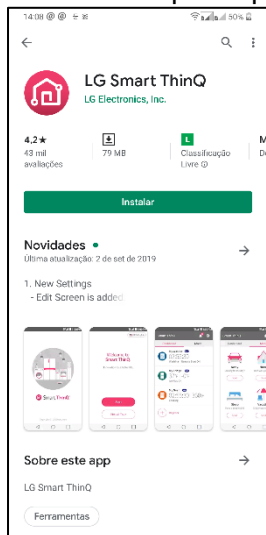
14:08 @ @ ⋯ 50%

LG Smart ThinQ
LG Electronics, Inc.

4,2 ★
43 mil avaliações

79 MB

L
Classificação Livre ⓘ

M
D

Instalar

Novidades •
Última atualização: 2 de set de 2019

1. New Settings
- Edit Screen is added

LG Smart ThinQ

Sobre este app

LG Smart ThinQ

Ferramentas